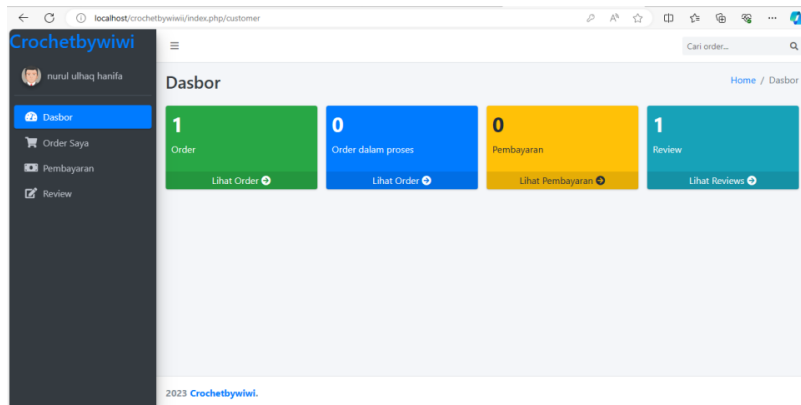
localhost/crochetbywiwii/index.php/customer

Crochetbywiwi

nurul ulhaq hanifa

Dasbor

Order Saya

Pembayaran

Review

≡

Cari order...

Dasbor

Home / Dasbor

1

Order

Lihat Order

0

Order dalam proses

Lihat Order

0

Pembayaran

Lihat Pembayaran

1

Review

Lihat Reviews

2023 Crochetbywiwi.